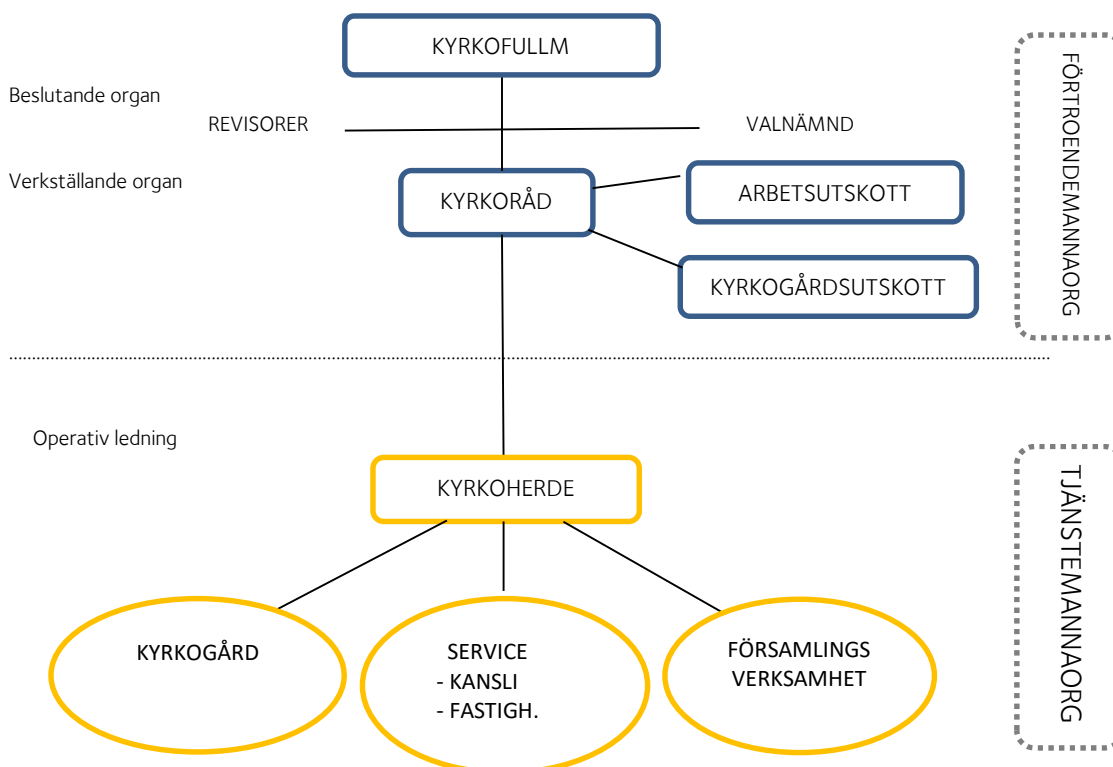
KYRKOFULLM

Beslutande organ

REVISORER

VALNÄMND

Verkställande organ

KYRKORÅD

ARBETSUTSKOTT

KYRKOGÅRDSUTSKOTT

FÖRTROENDEMANNAORG

Operativ ledning

KYRKOHERDE

KYRKOGÅRD

SERVICE
- KANSLI
- FASTIGH.

FÖRSAMLINGS VERKSAMHET

TJÄNSTEMANNAORG